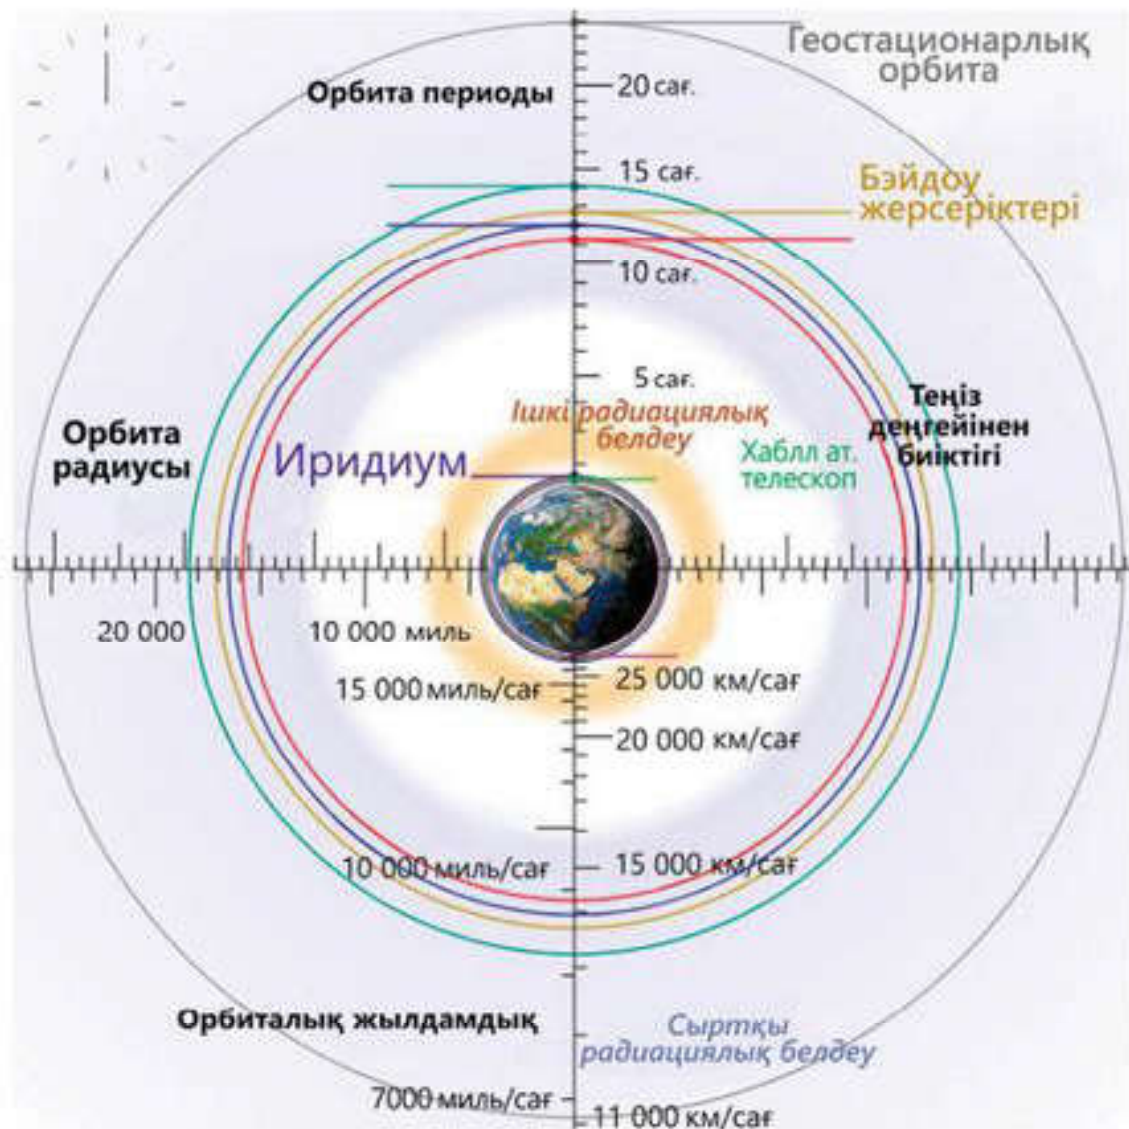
Геостационарлық орбита

Орбита периоды

20 сағ.

15 сағ.

Бэйдоу жерсеріктері

10 сағ.

5 сағ.

Ішкі радиациялық белдеу

Теңіз деңгейінен биіктігі

Орбита радиусы

Иридиум

Хабпл ат. телескоп

20 000

10 000 миль

15 000 миль/сағ

25 000 км/сағ

20 000 км/сағ

10 000 миль/сағ

15 000 км/сағ

Орбиталық жылдамдық

Сыртқы радиациялық белдеу

7000 миль/сағ

11 000 км/сағ